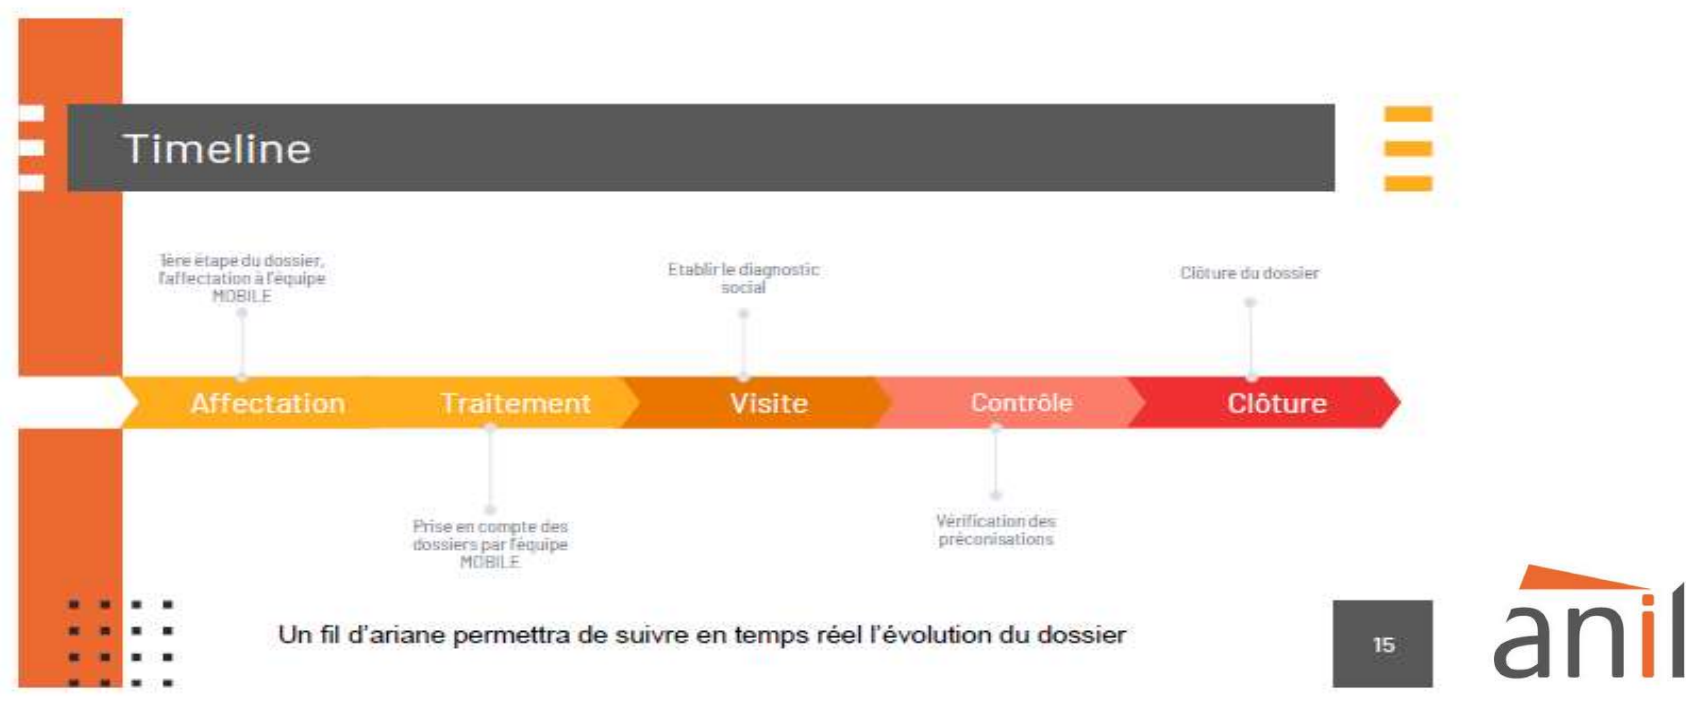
Timeline

1ère étape du dossier, l'affectation à l'équipe MOBILE

Etablir le diagnostic social

Clôture du dossier

Affectation

Traitement

Visite

Contrôle

Clôture

Prise en compte des dossiers par l'équipe MOBILE

Vérification des préconisations

Un fil d'ariane permettra de suivre en temps réel l'évolution du dossier

15

anil